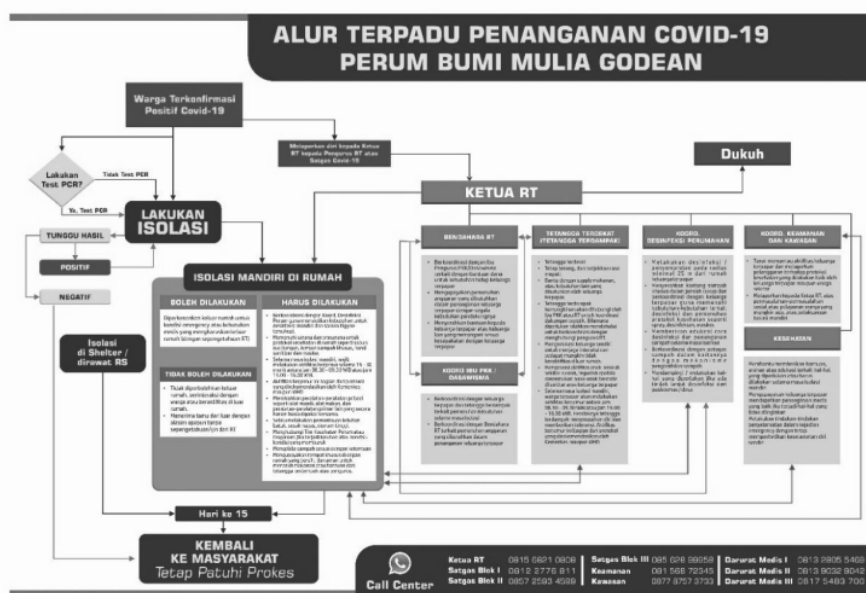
ALUR TERPADU PENANGANAN COVID-19
PERUM BUMI MULIA GODEAN

Warga Terkonfirmasi Positif Covid-19

Melaporkan diri kepada Ketua RT kepada Pengurus RT atau Satgas Covid-19

Dukuh

Lakukan Test PCR?

Tidak Test PCR

Ya, Test PCR

LAKUKAN ISOLASI

KETUA RT

TUNGGU HASIL

POSITIF

NEGATIF

ISOLASI MANDIRI DI RUMAH

BOLEH DILAKUKAN

HARUS DILAKUKAN

TIDAK BOLEH DILAKUKAN

BENDAHARA RT

TETANGGA TERDEKAT (TETANGGA TERDAMPAK)

KOORD. DESINFEKSI PERUMAHAN

KOORD. KEAMANAN DAN KAWASAN

KOORD IBU PKK / DASAWISMA

KESEHATAN

Isolasi di Shelter / dirawat RS

Hari ke 15

KEMBALI KE MASYARAKAT
Tetap Patuhi Prokes

Call Center

| Ketua RT | 0815 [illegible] | Satgas Blok III | 085 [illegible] | Darurat Medis I | 0813 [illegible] |
|---|---|---|---|---|---|
| Satgas Blok I | 0812 2776 811 | Keamanan | 081 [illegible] | Darurat Medis II | 0813 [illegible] |
| Satgas Blok II | 0857 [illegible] | Kawasan | 0877 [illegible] | Darurat Medis III | 0817 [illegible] |